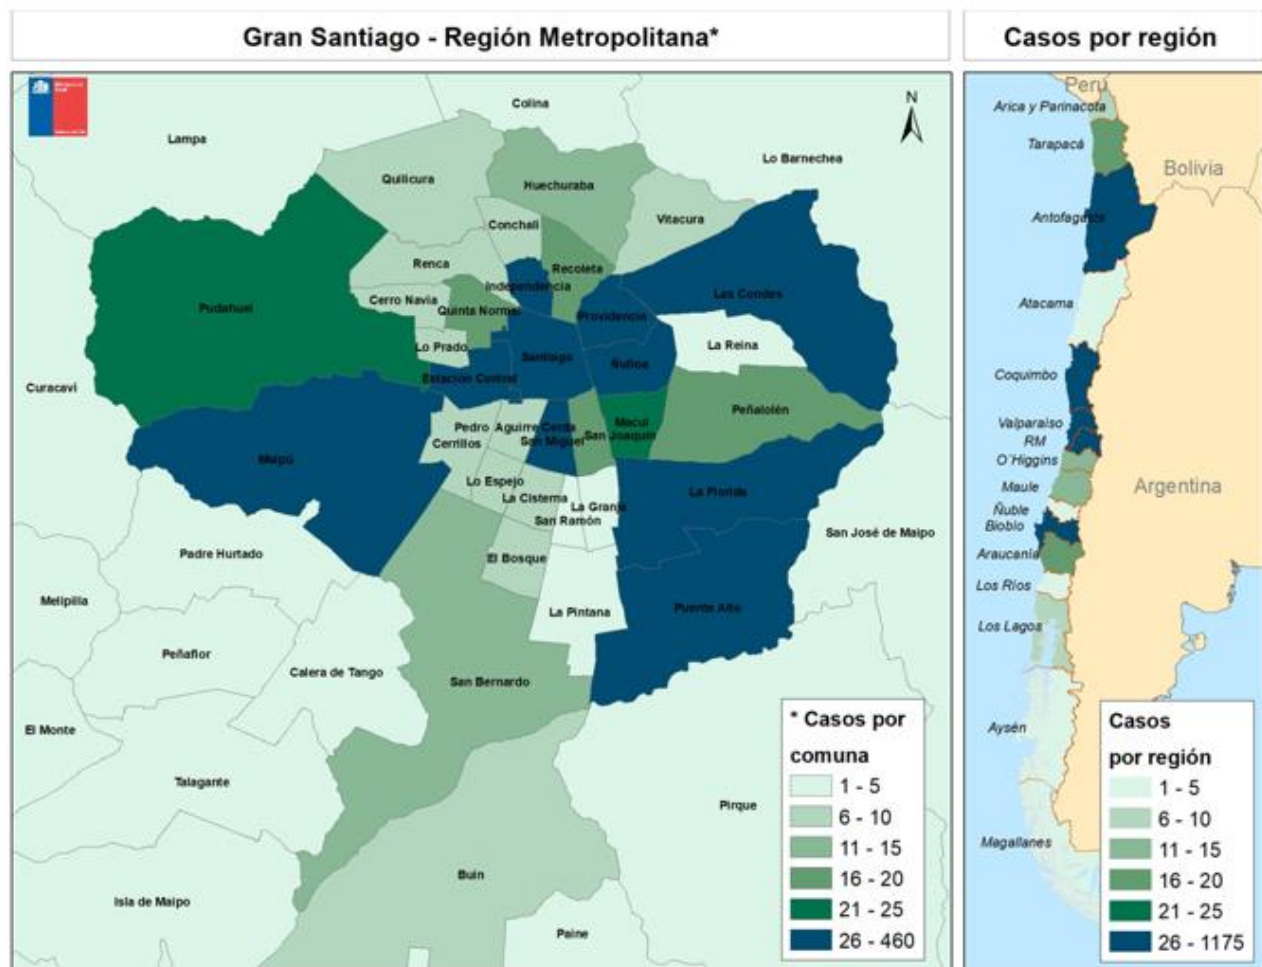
Gran Santiago - Región Metropolitana*

N

Colina
Lampa
Lo Barnechea
Quilicura
Huechuraba
Vitacura
Conchalí
Renca
Recoleta
Independencia
Pudahuel
Cerro Navia
Quinta Normal
Providencia
Las Condes
Lo Prado
Santiago
Ñuñoa
La Reina
Curacaví
Estación Central
Macul
Peñalolén
Pedro Aguirre Cerda
Cerrillos
San Miguel
San Joaquín
Maipú
Lo Espejo
La Cisterna
La Granja
La Florida
San Ramón
San José de Maipo
Padre Hurtado
El Bosque
Melipilla
La Pintana
Puente Alto
Peñaflor
Calera de Tango
San Bernardo
El Monte
Talagante
Pirque
Buin
Isla de Maipo
Paine

* Casos por comuna
1 - 5
6 - 10
11 - 15
16 - 20
21 - 25
26 - 460

Casos por región

Perú
Arica y Parinacota
Tarapacá
Bolivia
Antofagasta
Atacama
Coquimbo
Valparaíso
RM
O'Higgins
Maule
Argentina
Ñuble
Biobío
Araucanía
Los Ríos
Los Lagos
Aysén
Magallanes

Casos por región
1 - 5
6 - 10
11 - 15
16 - 20
21 - 25
26 - 1175